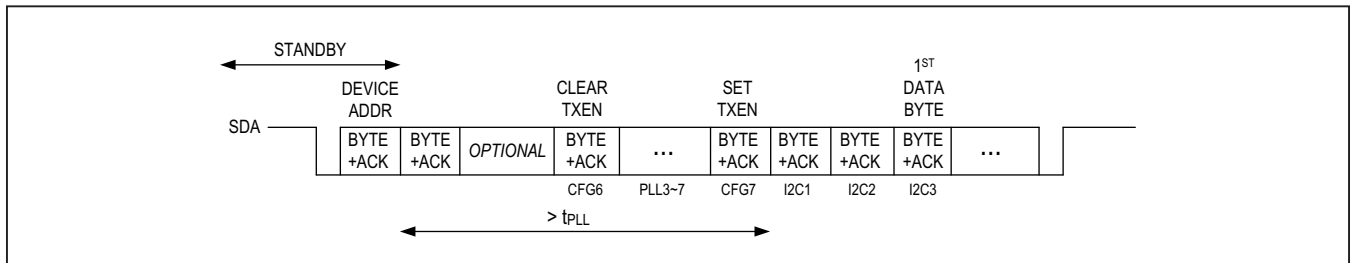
STANDBY

DEVICE ADDR

CLEAR TXEN

SET TXEN

$1^{ST}$ DATA BYTE

SDA

BYTE +ACK

BYTE +ACK

OPTIONAL

BYTE +ACK

...

BYTE +ACK

BYTE +ACK

BYTE +ACK

BYTE +ACK

...

CFG6

PLL3~7

CFG7

I2C1

I2C2

I2C3

$> t_{PLL}$